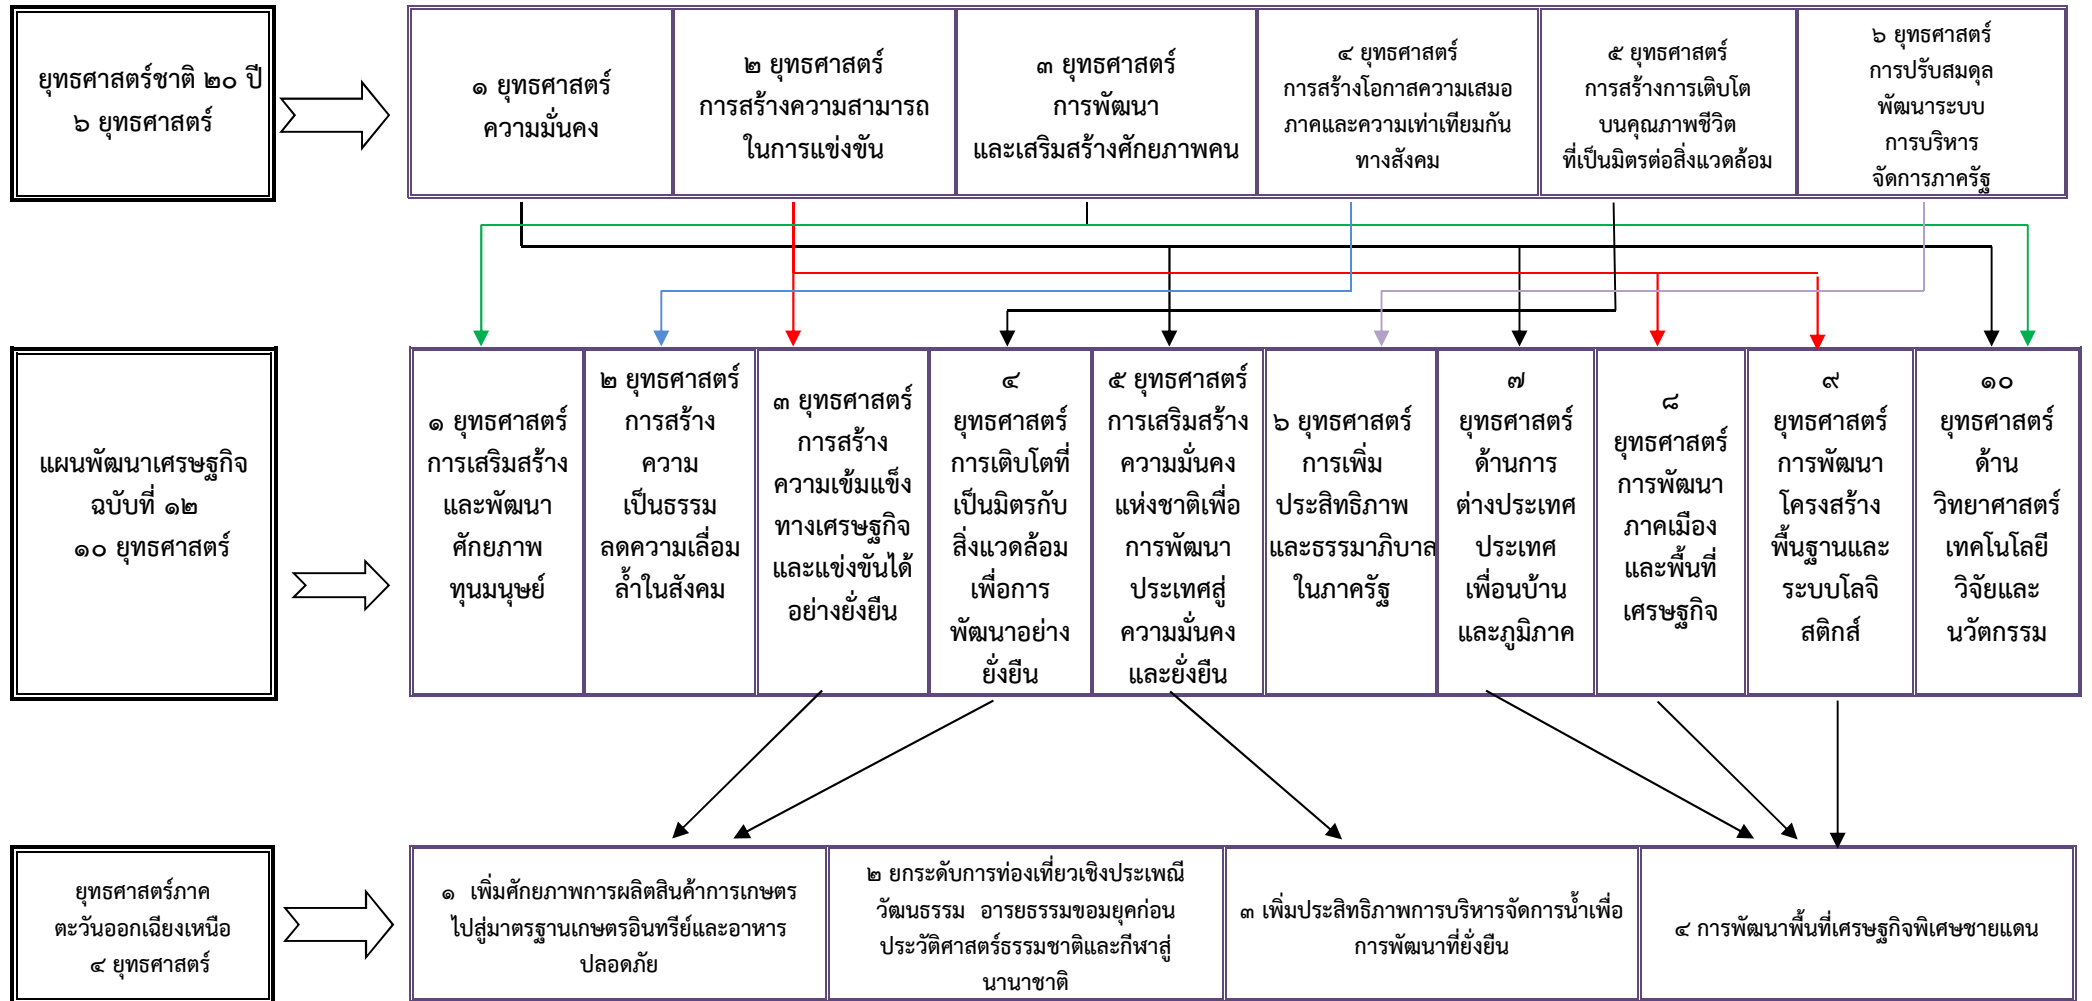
ยุทธศาสตร์ชาติ ๒๐ ปี
๖ ยุทธศาสตร์

๑ ยุทธศาสตร์ ความมั่นคง

๒ ยุทธศาสตร์ การสร้างความสามารถในการแข่งขัน

๓ ยุทธศาสตร์ การพัฒนาและเสริมสร้างศักยภาพคน

๔ ยุทธศาสตร์ การสร้างโอกาสความเสมอภาคและความเท่าเทียมกันทางสังคม

๕ ยุทธศาสตร์ การสร้างการเติบโตบนคุณภาพชีวิตที่เป็นมิตรต่อสิ่งแวดล้อม

๖ ยุทธศาสตร์ การปรับสมดุลพัฒนาระบบการบริหารจัดการภาครัฐ

แผนพัฒนาเศรษฐกิจ ฉบับที่ ๑๒
๑๐ ยุทธศาสตร์

๑ ยุทธศาสตร์ การเสริมสร้างและพัฒนาศักยภาพทุนมนุษย์

๒ ยุทธศาสตร์ การสร้างความเป็นธรรมลดความเลื่อมล้ำในสังคม

๓ ยุทธศาสตร์ การสร้างความเข้มแข็งทางเศรษฐกิจและแข่งขันได้อย่างยั่งยืน

๔ ยุทธศาสตร์ การเติบโตที่เป็นมิตรกับสิ่งแวดล้อมเพื่อการพัฒนาอย่างยั่งยืน

๕ ยุทธศาสตร์ การเสริมสร้างความมั่นคงแห่งชาติเพื่อการพัฒนาประเทศสู่ความมั่นคงและยั่งยืน

๖ ยุทธศาสตร์ การเพิ่มประสิทธิภาพและธรรมาภิบาลในภาครัฐ

๗ ยุทธศาสตร์ ด้านการต่างประเทศ ประเทศเพื่อนบ้านและภูมิภาค

๘ ยุทธศาสตร์ การพัฒนาภาคเมืองและพื้นที่เศรษฐกิจ

๙ ยุทธศาสตร์ การพัฒนาโครงสร้างพื้นฐานและระบบโลจิสติกส์

๑๐ ยุทธศาสตร์ ด้านวิทยาศาสตร์เทคโนโลยีวิจัยและนวัตกรรม

ยุทธศาสตร์ภาคตะวันออกเฉียงเหนือ
๔ ยุทธศาสตร์

๑ เพิ่มศักยภาพการผลิตสินค้าการเกษตรไปสู่มาตรฐานเกษตรอินทรีย์และอาหารปลอดภัย

๒ ยกระดับการท่องเที่ยวเชิงประเพณีวัฒนธรรม อารยธรรมขอมยุคก่อนประวัติศาสตร์ธรรมชาติและกีฬาสู่นานาชาติ

๓ เพิ่มประสิทธิภาพการบริหารจัดการน้ำเพื่อการพัฒนาที่ยั่งยืน

๔ การพัฒนาพื้นที่เศรษฐกิจพิเศษชายแดน